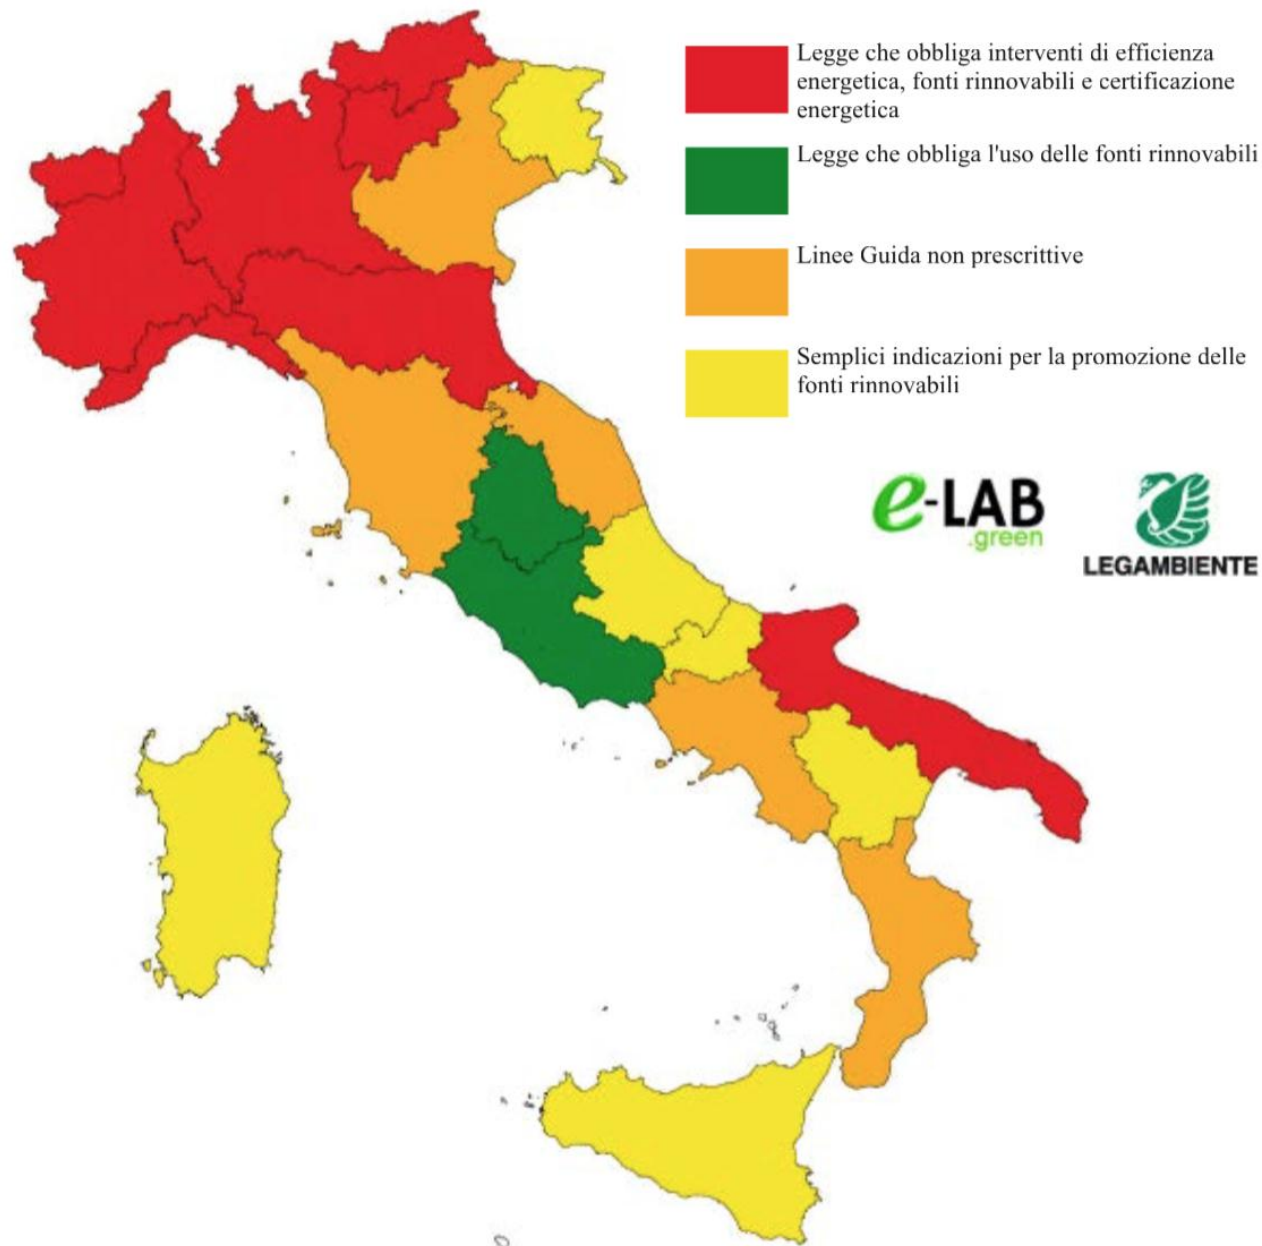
Legge che obbliga interventi di efficienza energetica, fonti rinnovabili e certificazione energetica

Legge che obbliga l'uso delle fonti rinnovabili

Linee Guida non prescrittive

Semplici indicazioni per la promozione delle fonti rinnovabili

e-LAB .green

LEGAMBIENTE